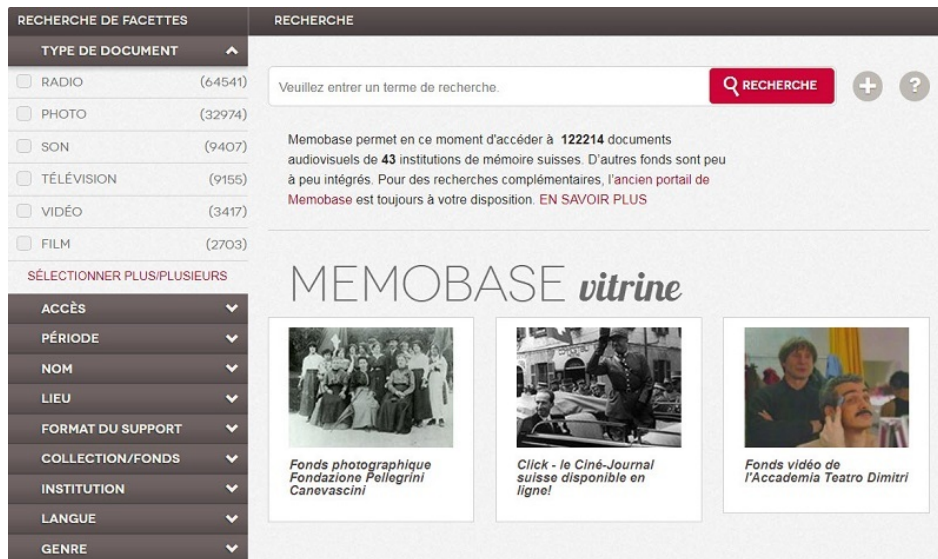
RECHERCHE DE FACETTES

TYPE DE DOCUMENT

RADIO (64541)
PHOTO (32974)
SON (9407)
TÉLÉVISION (9155)
VIDÉO (3417)
FILM (2703)

SÉLECTIONNER PLUS/PLUSIEURS

ACCÈS
PÉRIODE
NOM
LIEU
FORMAT DU SUPPORT
COLLECTION/FONDS
INSTITUTION
LANGUE
GENRE

RECHERCHE

Veuillez entrer un terme de recherche.

RECHERCHE

Memobase permet en ce moment d'accéder à **122214** documents audiovisuels de **43** institutions de mémoire suisses. D'autres fonds sont peu à peu intégrés. Pour des recherches complémentaires, l'ancien portail de Memobase est toujours à votre disposition. EN SAVOIR PLUS

MEMOBASE vitrine

Fonds photographique Fondazione Pellegrini Canevascini

Click - le Ciné-Journal suisse disponible en ligne!

Fonds vidéo de l'Accademia Teatro Dimitri